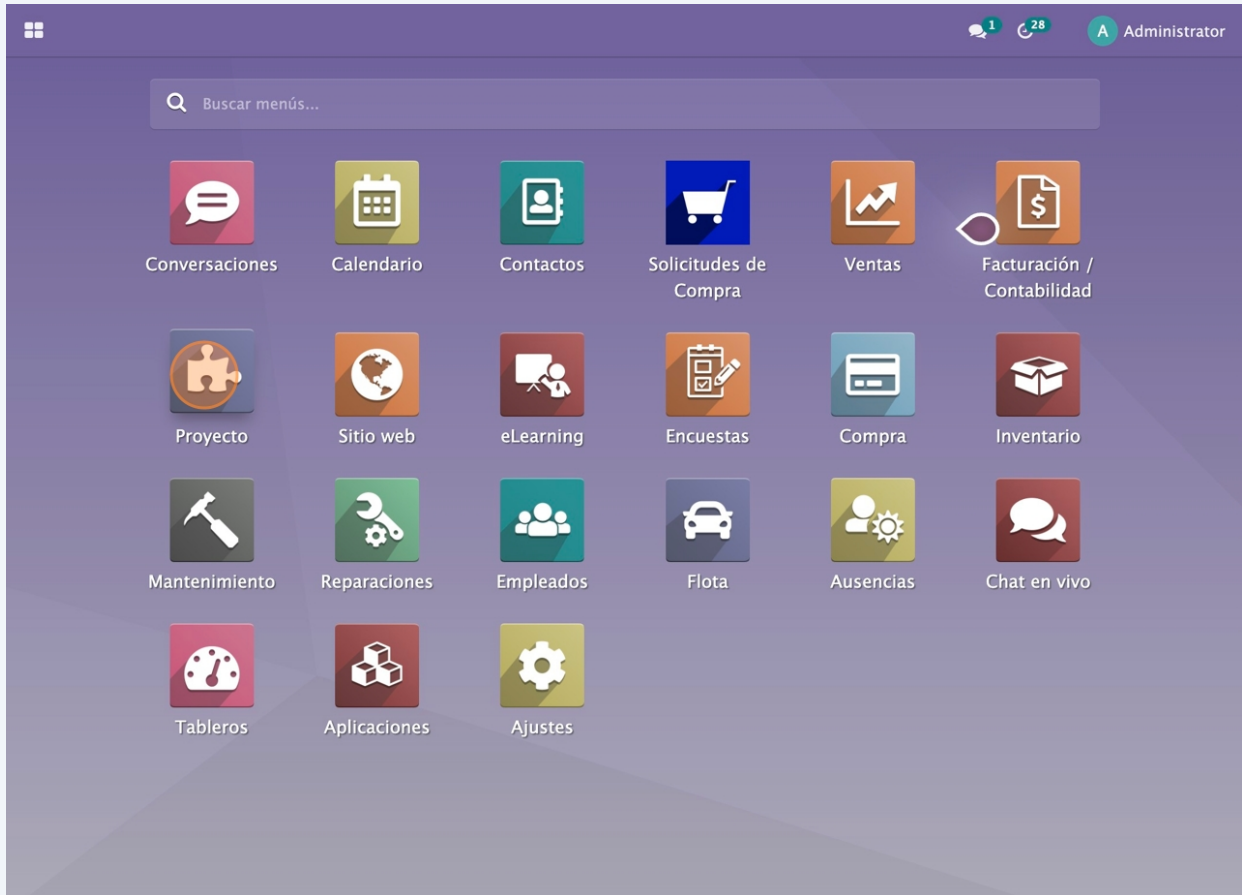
1 28 A Administrator

Buscar menús...

Conversaciones
Calendario
Contactos
Solicitudes de Compra
Ventas
Facturación / Contabilidad

Proyecto
Sitio web
eLearning
Encuestas
Compra
Inventario

Mantenimiento
Reparaciones
Empleados
Flota
Ausencias
Chat en vivo

Tableros
Aplicaciones
Ajustes